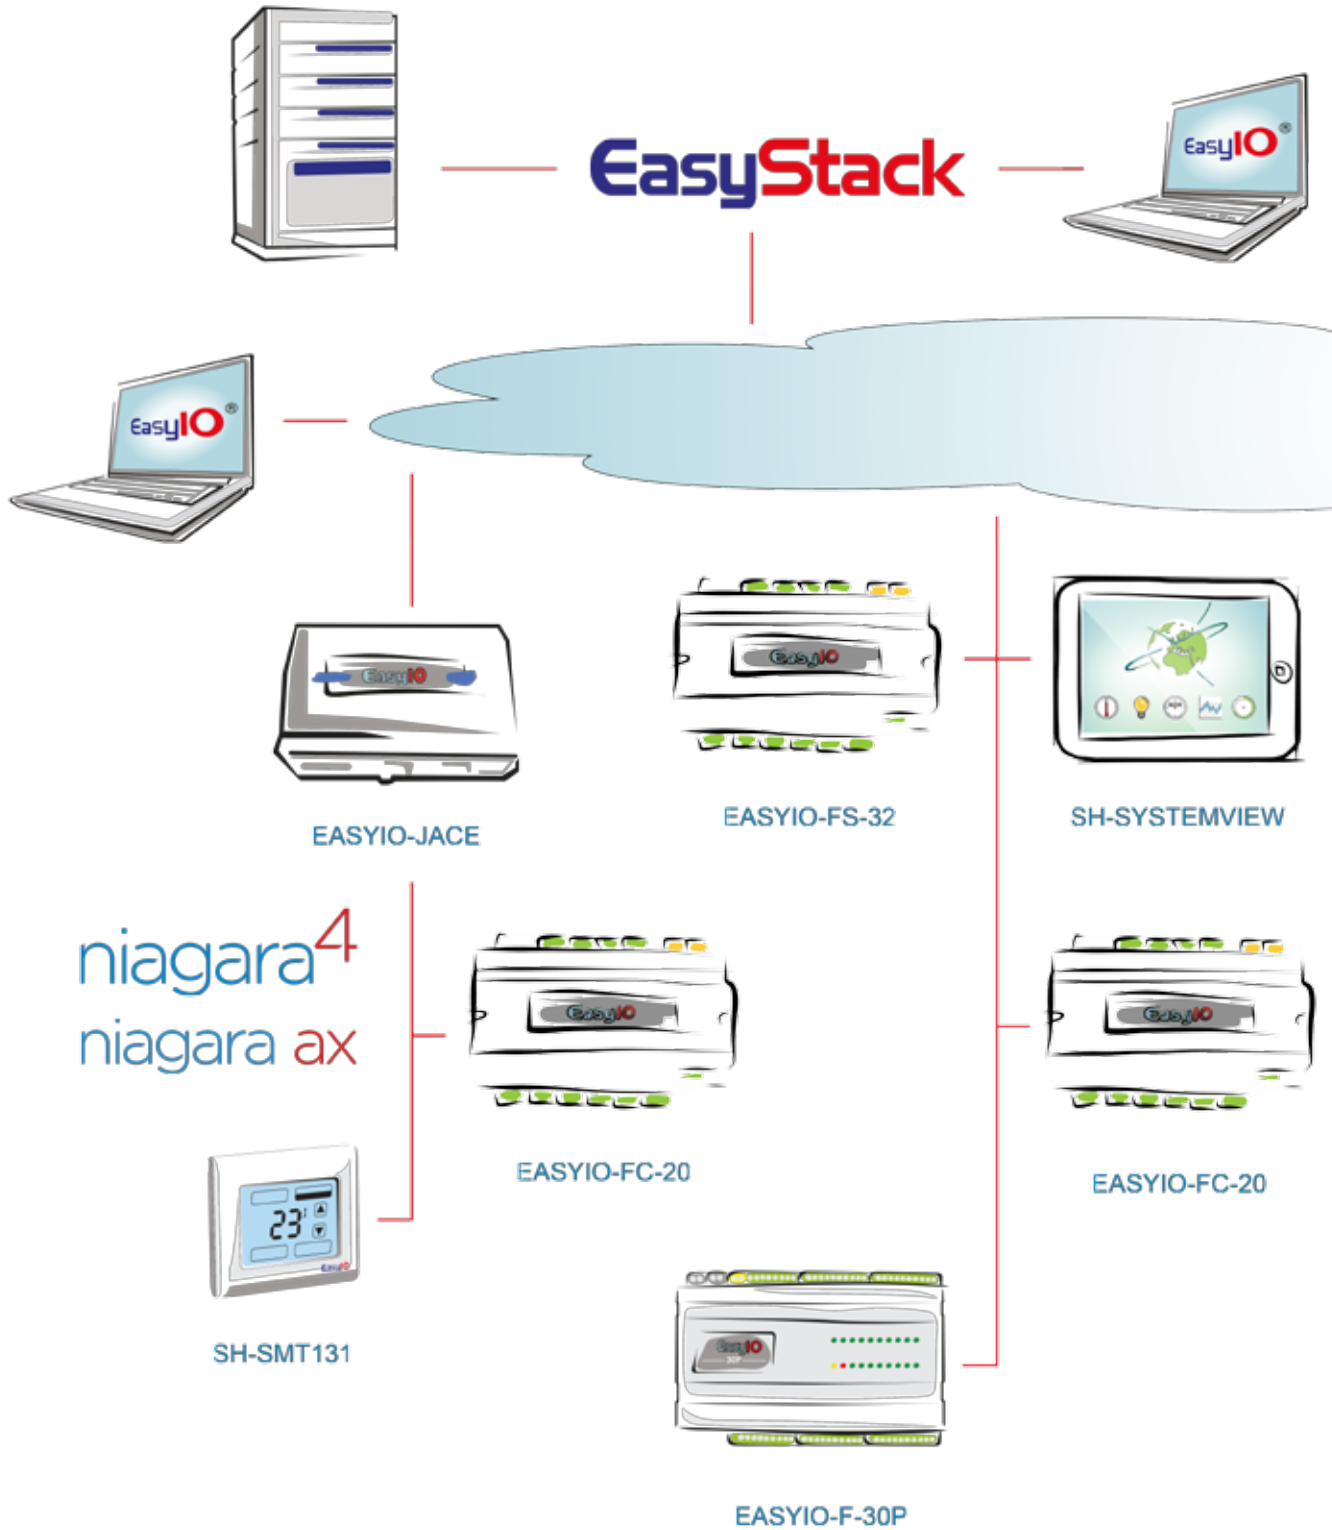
EasyStack

EasyIO®

EasyIO®

EasyIO

EASYIO-JACE

EasyIO

EASYIO-FS-32

SH-SYSTEMVIEW

niagara$^4$
niagara ax

EasyIO

EASYIO-FC-20

EasyIO

EASYIO-FC-20

23

EasyIO

SH-SMT131

EasyIO
30P

EASYIO-F-30P